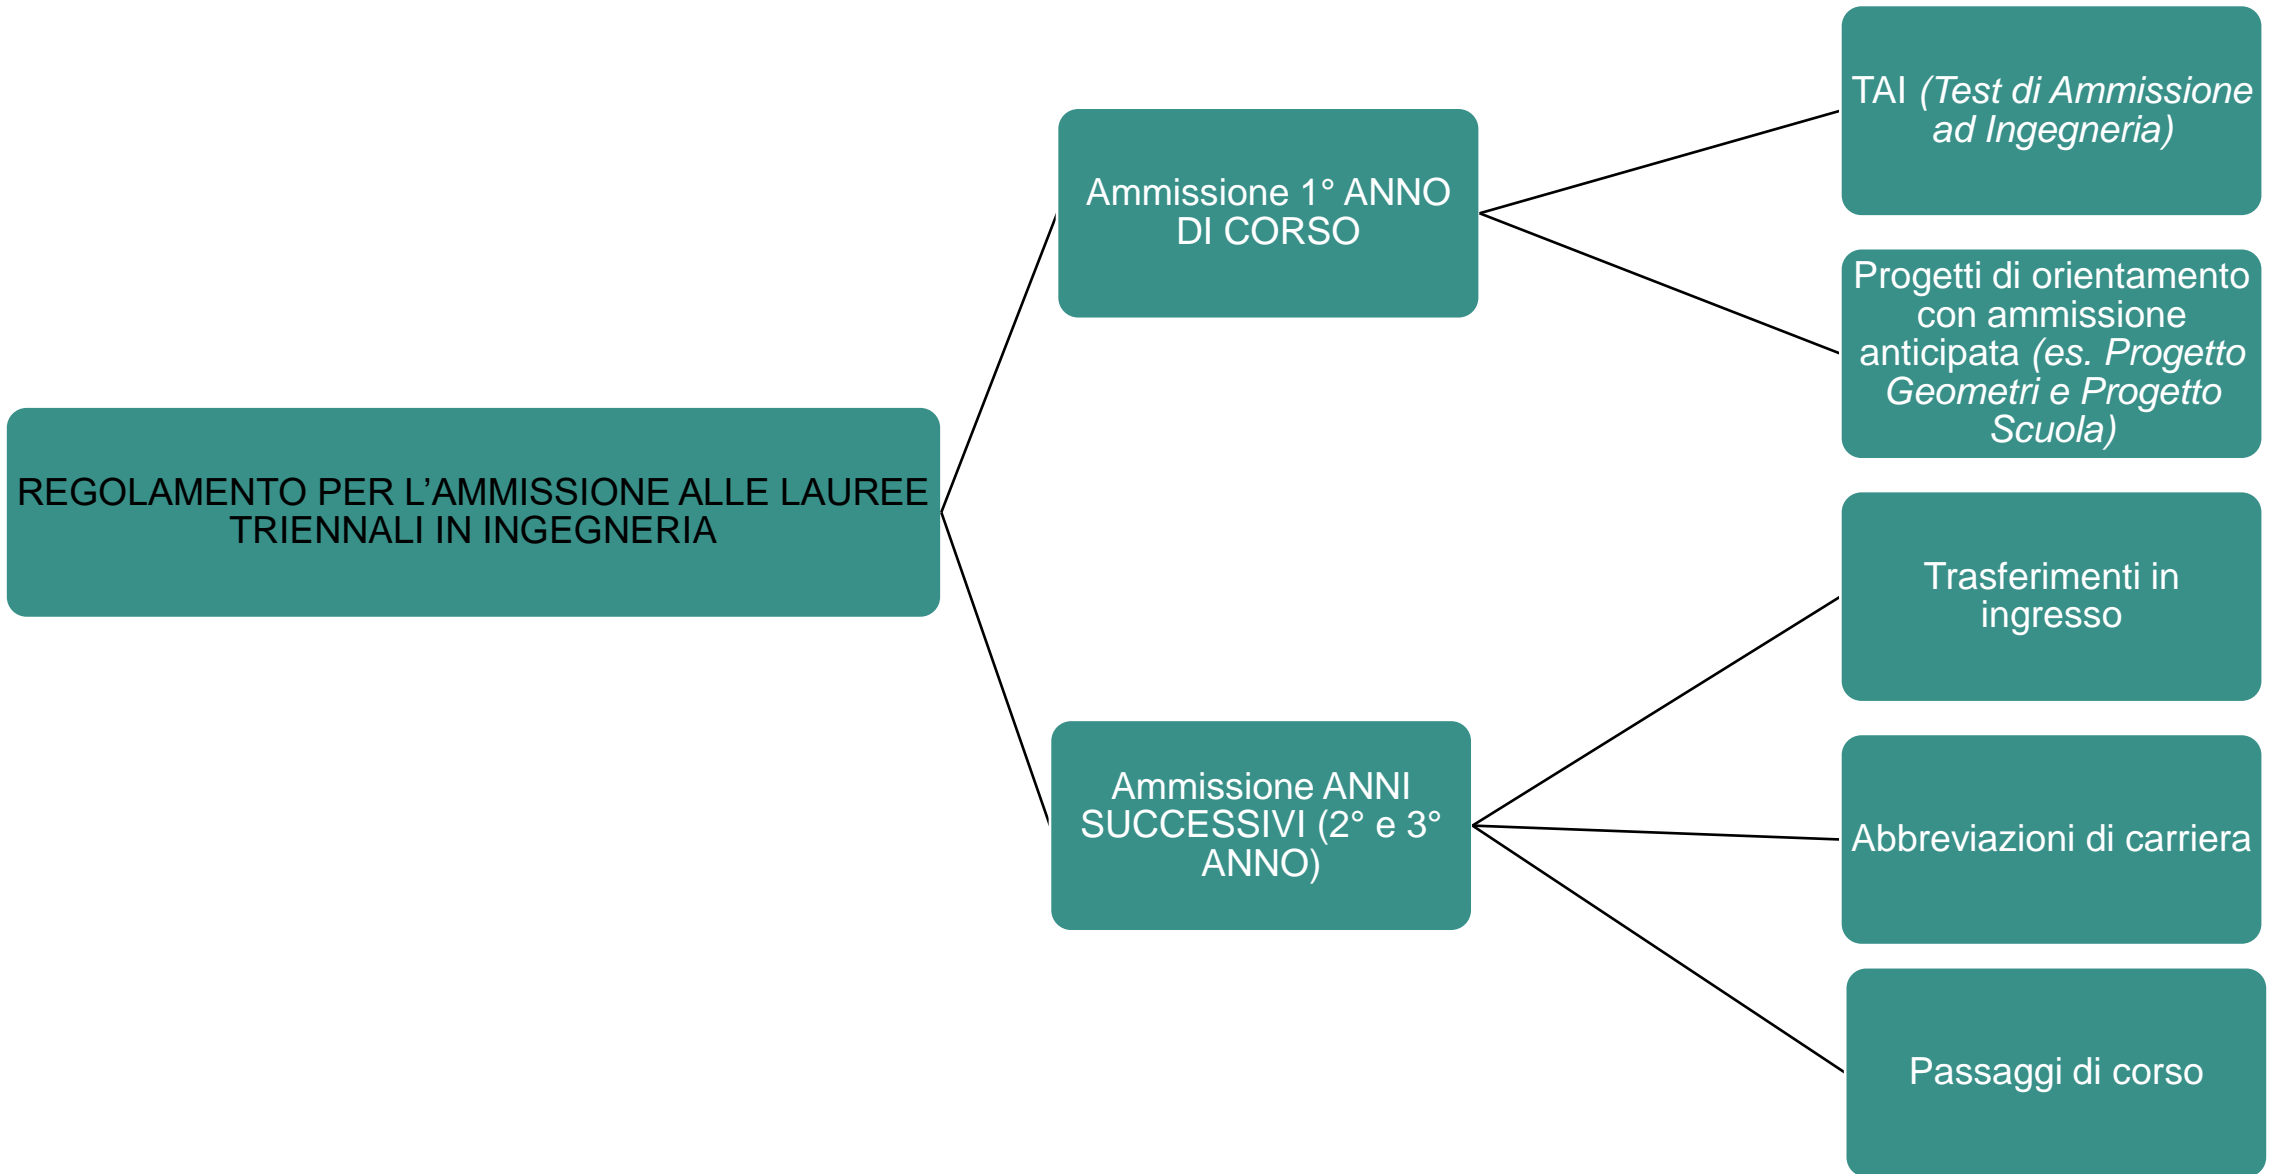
REGOLAMENTO PER L'AMMISSIONE ALLE LAUREE TRIENNALI IN INGEGNERIA

Ammissione 1° ANNO DI CORSO

TAI (Test di Ammissione ad Ingegneria)

Progetti di orientamento con ammissione anticipata (es. Progetto Geometri e Progetto Scuola)

Ammissione ANNI SUCCESSIVI (2° e 3° ANNO)

Trasferimenti in ingresso

Abbreviazioni di carriera

Passaggi di corso